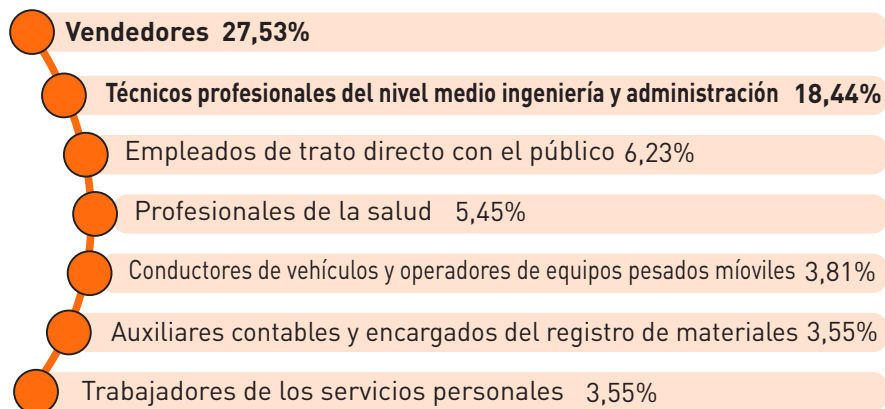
Vendedores 27,53%

Técnicos profesionales del nivel medio ingeniería y administración 18,44%

Empleados de trato directo con el público 6,23%

Profesionales de la salud 5,45%

Conductores de vehículos y operadores de equipos pesados míoviles 3,81%

Auxiliares contables y encargados del registro de materiales 3,55%

Trabajadores de los servicios personales 3,55%